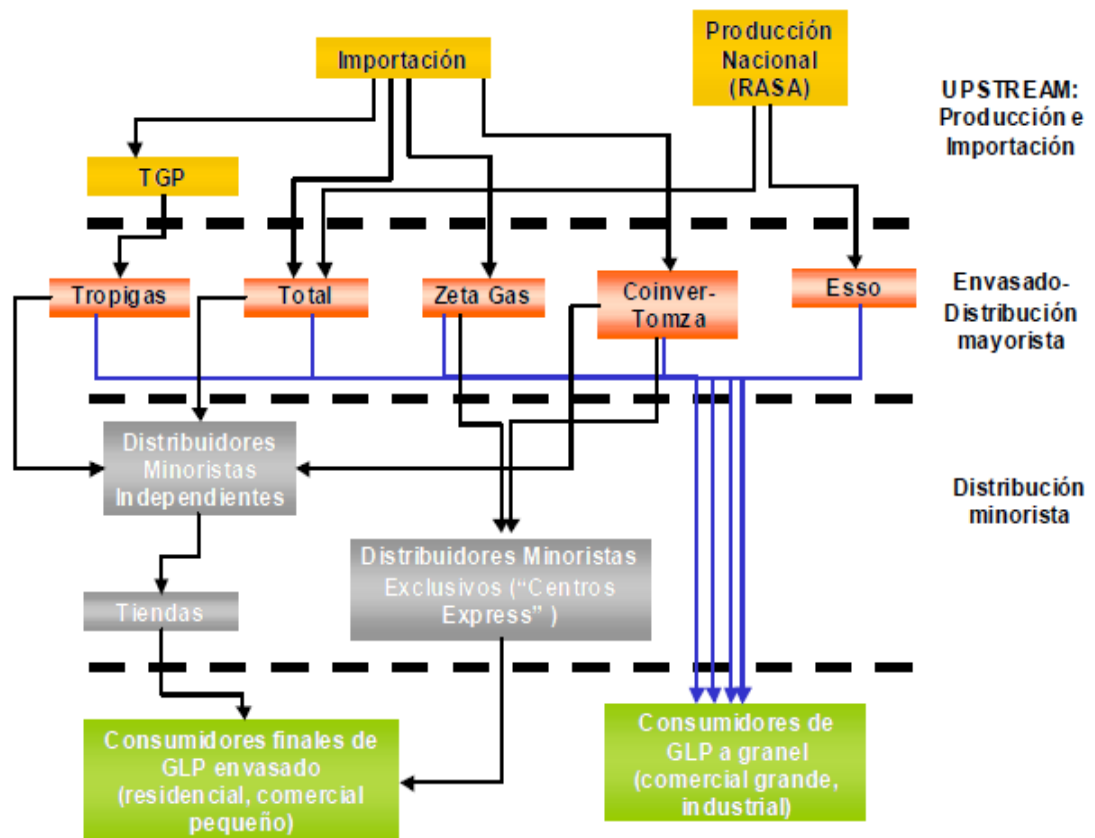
Importación

Producción Nacional (RASA)

UPSTREAM: Producción e Importación

TGP

Tropigas

Total

Zeta Gas

Coinver-Tomza

Esso

Envasado-Distribución mayorista

Distribuidores Minoristas Independientes

Distribución minorista

Tiendas

Distribuidores Minoristas Exclusivos ("Centros Express" )

Consumidores finales de GLP envasado (residencial, comercial pequeño)

Consumidores de GLP a granel (comercial grande, industrial)